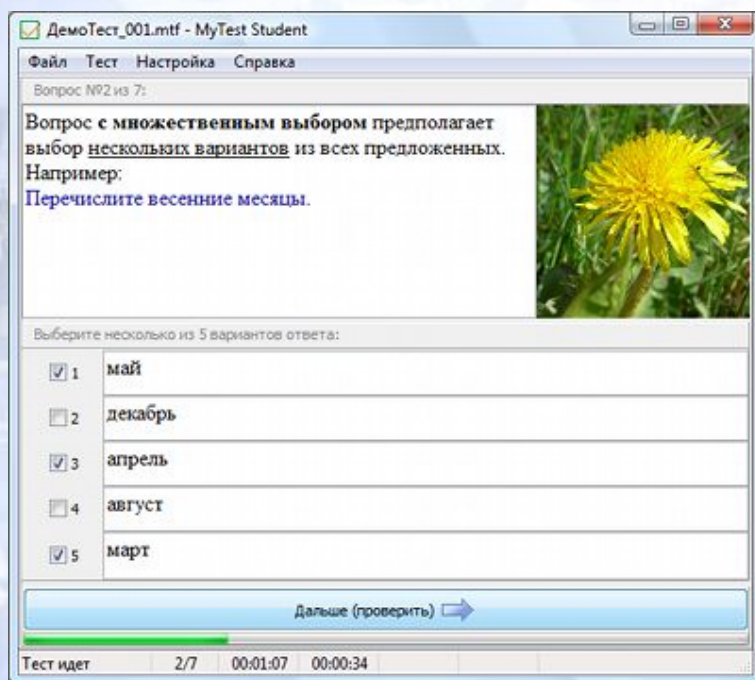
ДемоТест_001.mtf - MyTest Student

Файл Тест Настройка Справка

Вопрос №2 из 7:

Вопрос **с множественным выбором** предполагает выбор несколько вариантов из всех предложенных. Например:
Перечислите весенние месяцы.

Выберите несколько из 5 вариантов ответа:

1 май
2 декабрь
3 апрель
4 август
5 март

Дальше (проверить)

Тест идет 2/7 00:01:07 00:00:34